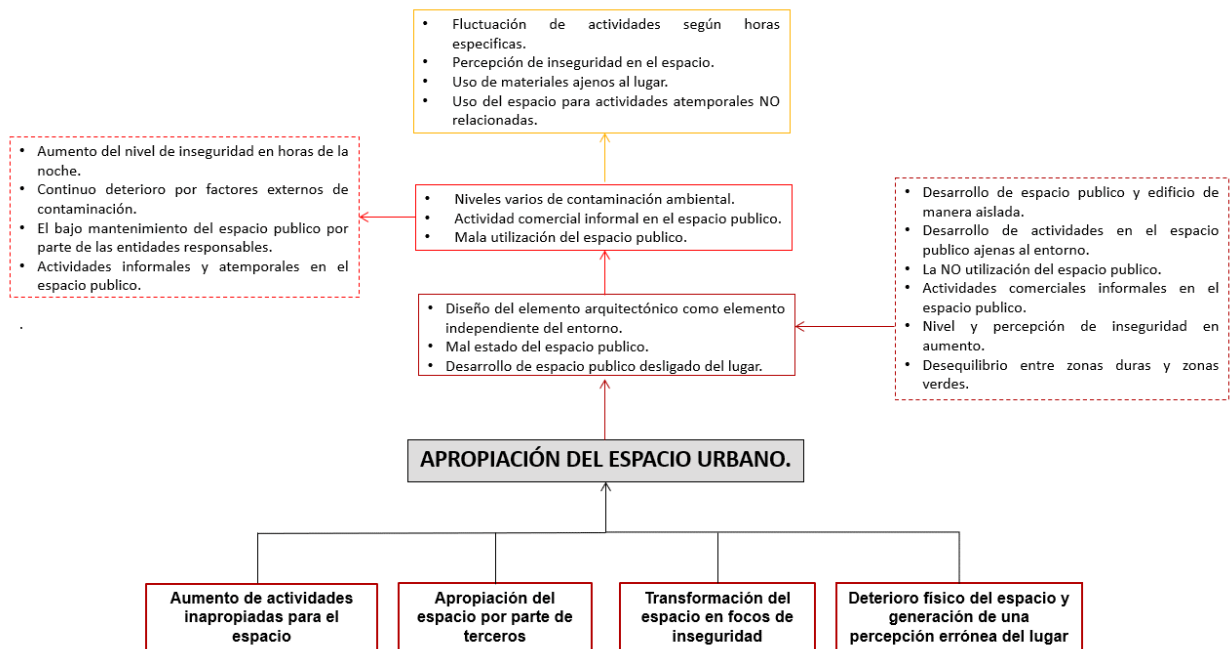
- Fluctuación de actividades según horas especificas.
- Percepción de inseguridad en el espacio.
- Uso de materiales ajenos al lugar.
- Uso del espacio para actividades atemporales NO relacionadas.

- Aumento del nivel de inseguridad en horas de la noche.
- Continuo deterioro por factores externos de contaminación.
- El bajo mantenimiento del espacio publico por parte de las entidades responsables.
- Actividades informales y atemporales en el espacio publico.

.

- Niveles varios de contaminación ambiental.
- Actividad comercial informal en el espacio publico.
- Mala utilización del espacio publico.

- Desarrollo de espacio publico y edificio de manera aislada.
- Desarrollo de actividades en el espacio publico ajenas al entorno.
- La NO utilización del espacio publico.
- Actividades comerciales informales en el espacio publico.
- Nivel y percepción de inseguridad en aumento.
- Desequilibrio entre zonas duras y zonas verdes.

- Diseño del elemento arquitectónico como elemento independiente del entorno.
- Mal estado del espacio publico.
- Desarrollo de espacio publico desligado del lugar.

APROPIACIÓN DEL ESPACIO URBANO.

Aumento de actividades inapropiadas para el espacio

Apropiación del espacio por parte de terceros

Transformación del espacio en focos de inseguridad

Deterioro físico del espacio y generación de una percepción errónea del lugar